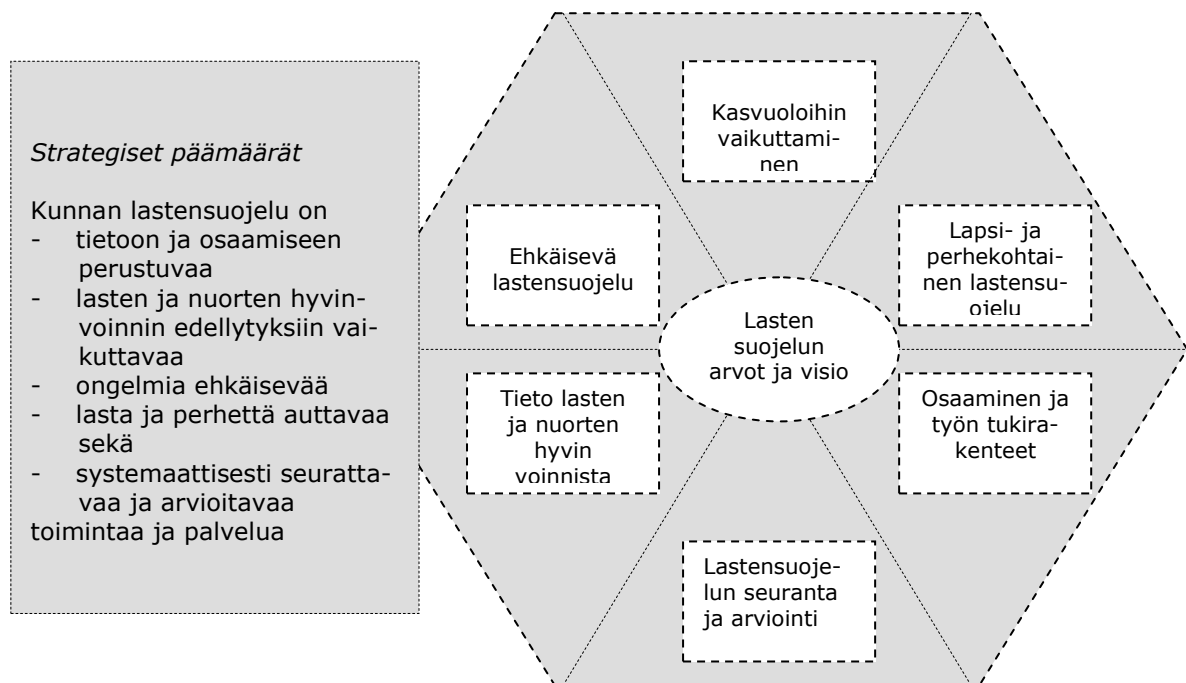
Strategiset päämäärät

Kunnan lastensuojelu on
- tietoon ja osaamiseen perustuvaa
- lasten ja nuorten hyvinvoinnin edellytyksiin vaikuttavaa
- ongelmia ehkäisevää
- lasta ja perhettä auttavaa sekä
- systemaattisesti seurattavaa ja arvioitavaa
toimintaa ja palvelua

Kasvuoloihin vaikuttaminen

Ehkäisevä lastensuojelu

Lapsi- ja perhekohtainen lastensuojelu

Lasten suojelun arvot ja visio

Tieto lasten ja nuorten hyvin voinnista

Osaaminen ja työn tukirakenteet

Lastensuojelun seuranta ja arviointi